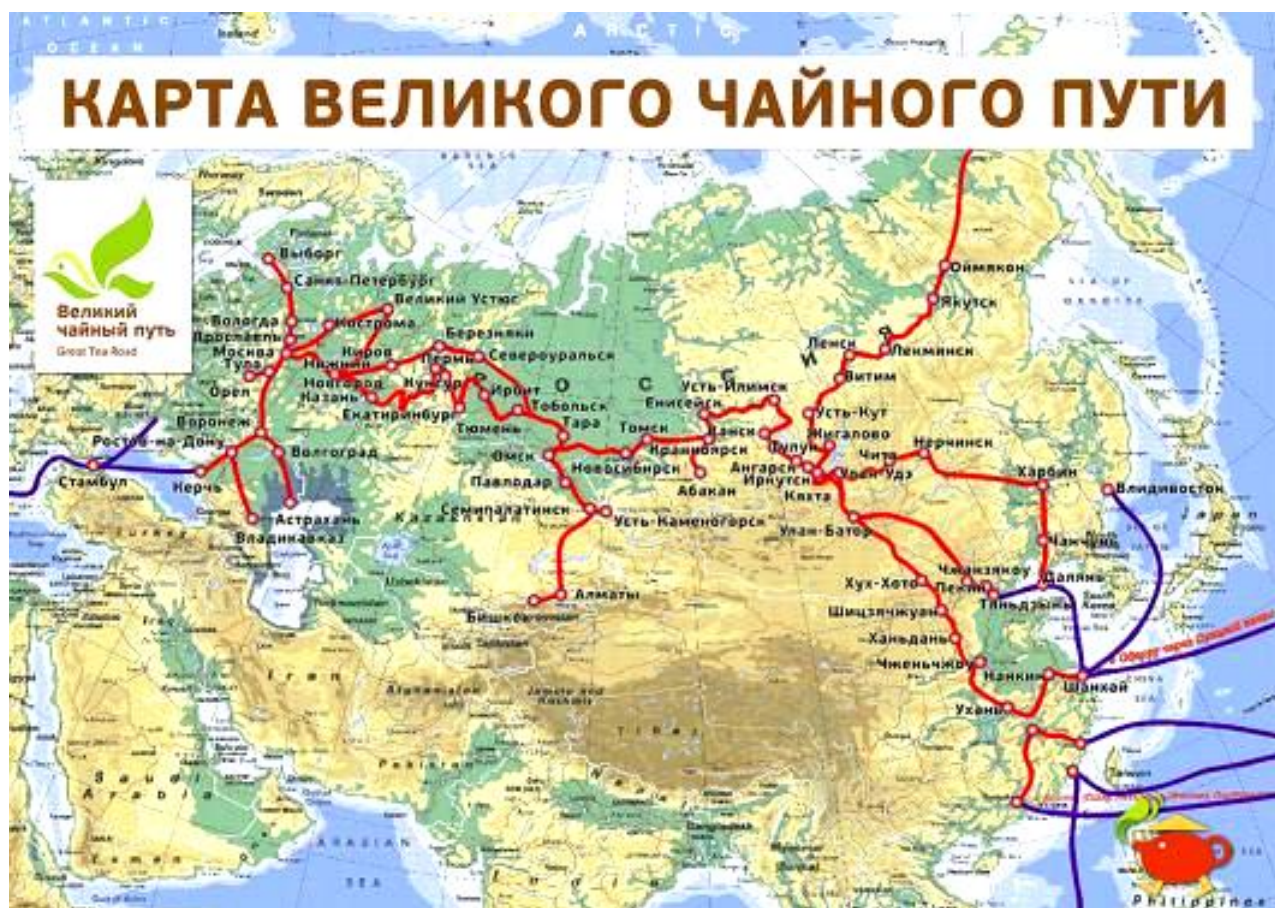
ATLANTIC OCEAN

ARCTIC

КАРТА ВЕЛИКОГО ЧАЙНОГО ПУТИ

Великий чайный путь
Great Tea Road

Выборг
Санкт-Петербург
Великий Устюг
Вологда
Ярославль
Кострома
Москва
Киров
Тула
Нижний Новгород
Пермь
Березники
Североуральск
Казань
Кунгур
Ирбит
Орел
Екатеринбург
Тобольск
Тюмень
Тара
Воронеж
Ростов-на-Дону
Волгоград
Стамбул
Керчь
Астрахань
Владикавказ
Омск
Павлодар
Новосибирск
Томск
Енисейск
Усть-Илимск
Канск
Красноярск
Абакан
Семипалатинск
Усть-Каменогорск
Алматы
Бишкек
Ленск
Ленминск
Якутск
Оймякон
Витим
Усть-Кут
Жигалово
Тулун
Ангарск
Иркутск
Улан-Удэ
Чита
Нерчинск
Кяхта
Улан-Батор
Харбин
Владивосток
Чанчунь
Чжанзякоу
Хух-Хото
Пекин
Тяньцзынь
Далянь
Шицзячжуан
Ханьдань
Чженьчжоу
Нанкин
Шанхай
Ухань

Kazakhstan
Iran
Afghanistan
Pakistan
Tibet
Saudi Arabia
Yemen
ARABIAN SEA
Japan
Philippines